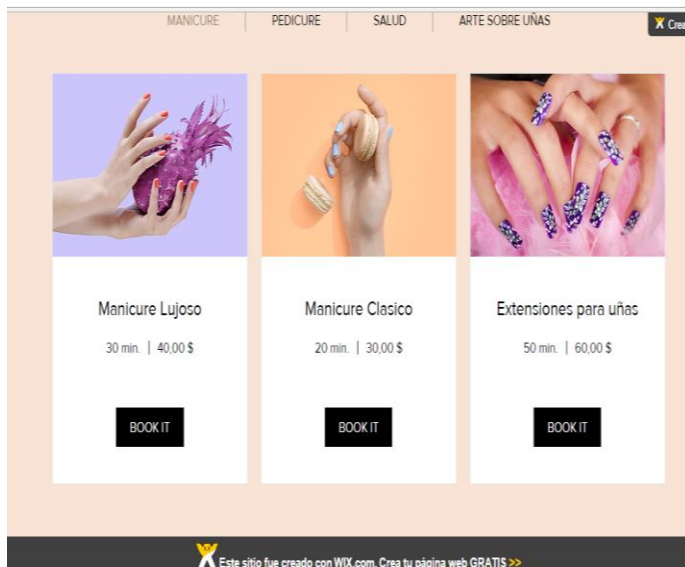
MANICURE | PEDICURE | SALUD | ARTE SOBRE UÑAS

Crea

Manicure Lujoso
30 min. | 40,00 $
BOOK IT

Manicure Clasico
20 min. | 30,00 $
BOOK IT

Extensiones para uñas
50 min. | 60,00 $
BOOK IT

Este sitio fue creado con WIX.com. Crea tu página web GRATIS >>